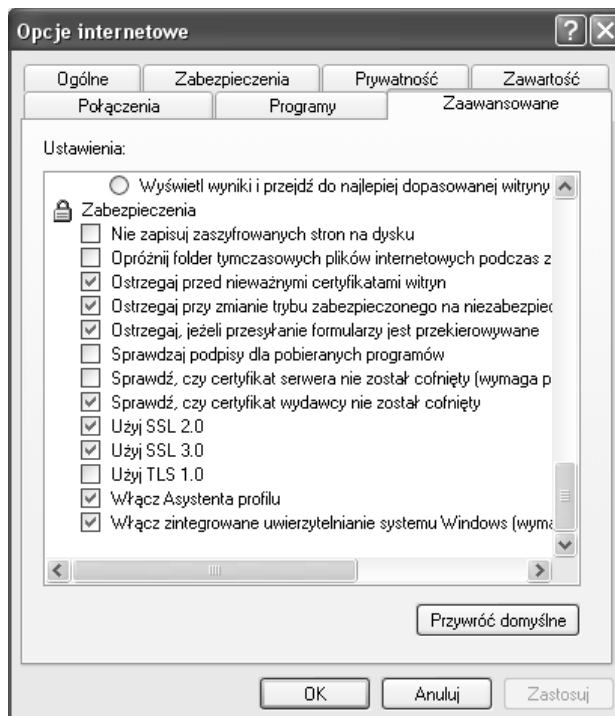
Opcje internetowe

Ogólne | Zabezpieczenia | Prywatność | Zawartość
Połączenia | Programy | Zaawansowane

Ustawienia:

Wyświetl wyniki i przejdź do najlepiej dopasowanej witryny
Zabezpieczenia
Nie zapisuj zaszyfrowanych stron na dysku
Opróżnij folder tymczasowych plików internetowych podczas z
Ostrzegaj przed nieważnymi certyfikatami witryn
Ostrzegaj przy zmianie trybu zabezpieczonego na niezabezpiec
Ostrzegaj, jeżeli przesyłanie formularzy jest przekierowywane
Sprawdzaj podpisy dla pobieranych programów
Sprawdź, czy certyfikat serwera nie został cofnięty (wymaga p
Sprawdź, czy certyfikat wydawcy nie został cofnięty
Użyj SSL 2.0
Użyj SSL 3.0
Użyj TLS 1.0
Włącz Asystenta profilu
Włącz zintegrowane uwierzytelnianie systemu Windows (wyma

Przywróć domyślne

OK | Anuluj | Zastosuj